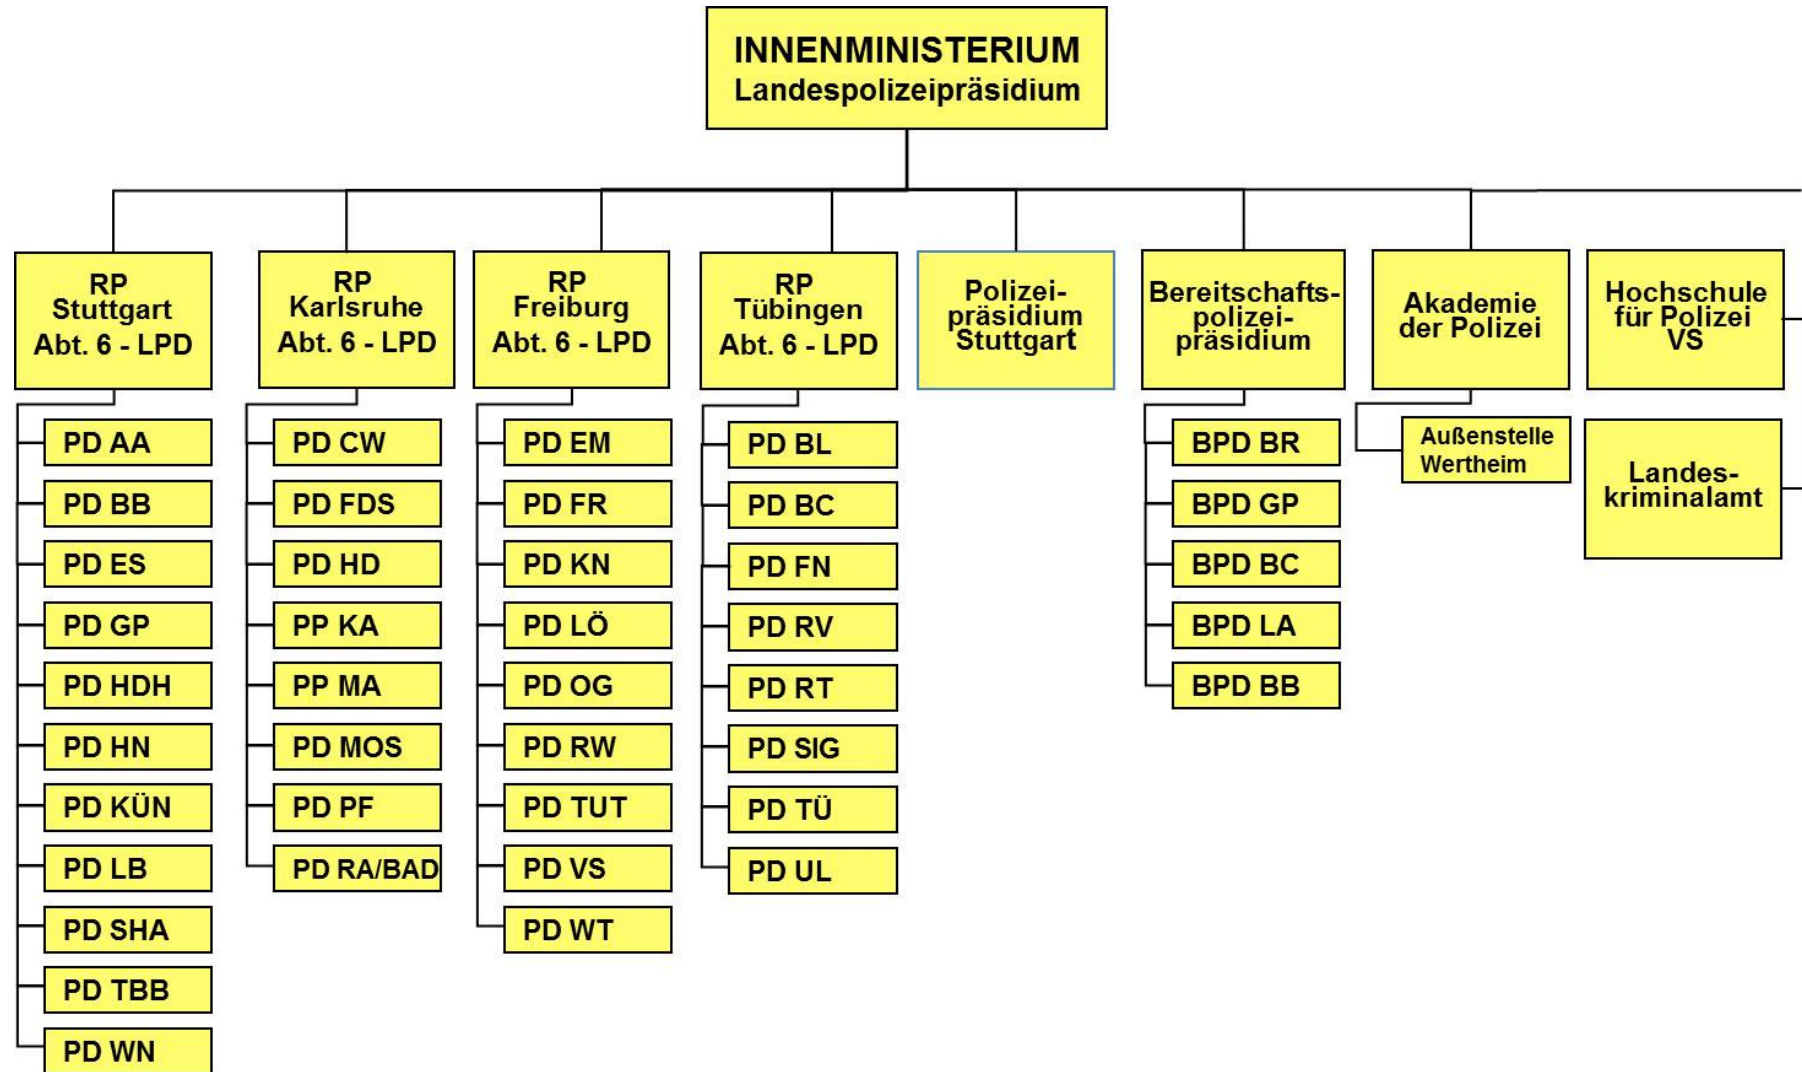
INNENMINISTERIUM
Landespolizeipräsidium

RP Stuttgart Abt. 6 - LPD

PD AA
PD BB
PD ES
PD GP
PD HDH
PD HN
PD KÜN
PD LB
PD SHA
PD TBB
PD WN

RP Karlsruhe Abt. 6 - LPD

PD CW
PD FDS
PD HD
PP KA
PP MA
PD MOS
PD PF
PD RA/BAD

RP Freiburg Abt. 6 - LPD

PD EM
PD FR
PD KN
PD LÖ
PD OG
PD RW
PD TUT
PD VS
PD WT

RP Tübingen Abt. 6 - LPD

PD BL
PD BC
PD FN
PD RV
PD RT
PD SIG
PD TÜ
PD UL

Polizeipräsidium Stuttgart

Bereitschaftspolizeipräsidium

BPD BR
BPD GP
BPD BC
BPD LA
BPD BB

Akademie der Polizei

Außenstelle Wertheim

Hochschule für Polizei VS

Landeskriminalamt